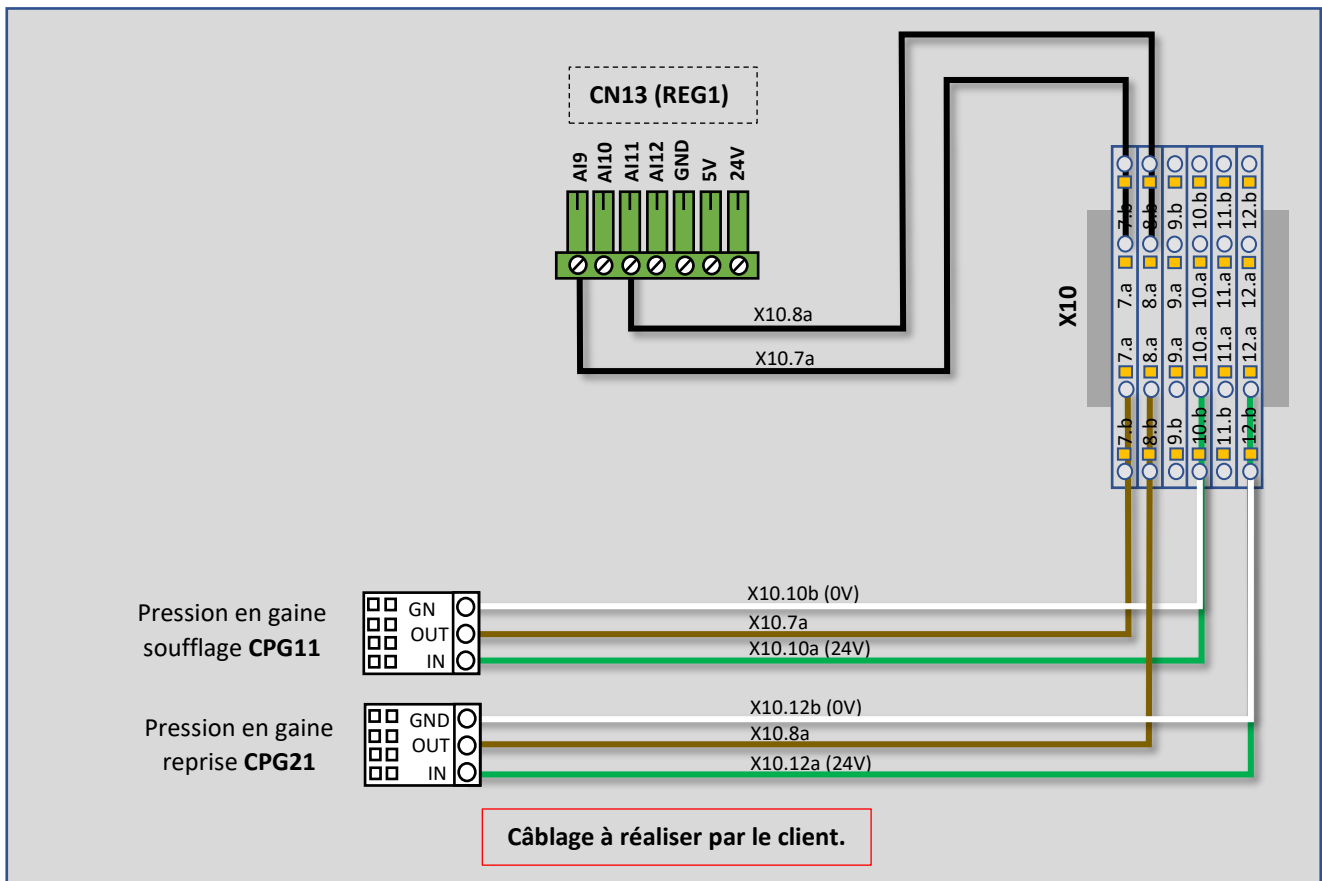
CN13 (REG1)

AI9 AI10 AI11 AI12 GND 5V 24V

X10.8a

X10.7a

X10

7.b 8.b 9.b 10.b 11.b 12.b
7.a 8.a 9.a 10.a 11.a 12.a
7.a 8.a 9.a 10.a 11.a 12.a
7.b 8.b 9.b 10.b 11.b 12.b

Pression en gaine soufflage **CPG11**

GN
OUT
IN

X10.10b (0V)
X10.7a
X10.10a (24V)

Pression en gaine reprise **CPG21**

GND
OUT
IN

X10.12b (0V)
X10.8a
X10.12a (24V)

**Câblage à réaliser par le client.**